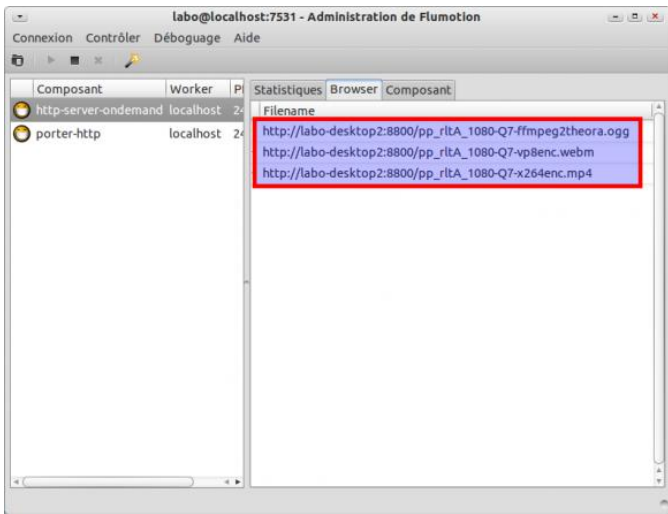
labo@localhost:7531 - Administration de Flumotion

Connexion Contrôler Déboguage Aide

| Composant | Worker | P |
|---|---|---|
| http-server-ondemand | localhost | 2 |
| porter-http | localhost | 2 |

Statistiques Browser Composant

Filename
http://labo-desktop2:8800/pp_rltA_1080-Q7-ffmpeg2theora.ogg
http://labo-desktop2:8800/pp_rltA_1080-Q7-vp8enc.webm
http://labo-desktop2:8800/pp_rltA_1080-Q7-x264enc.mp4